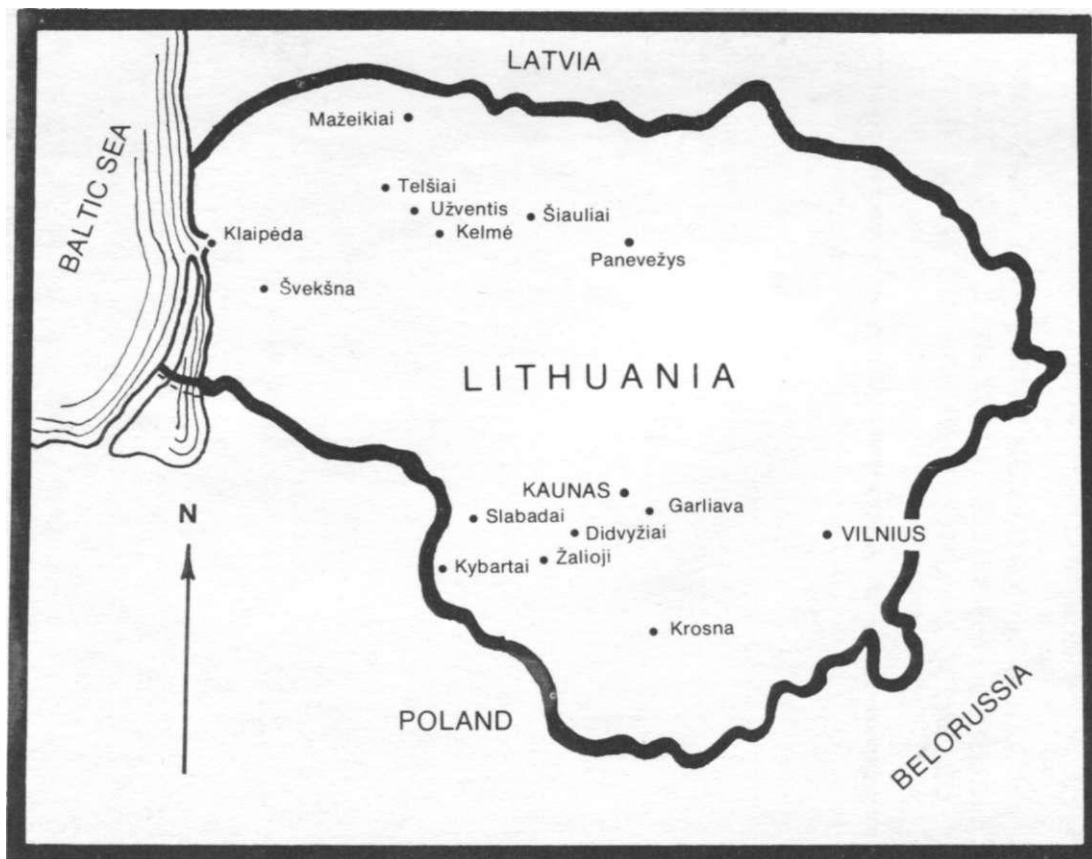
LATVIA

BALTIC SEA

Mažeikiai

Telšiai

Užventis

Šiauliai

Klaipėda

Kelmė

Panevežys

Švekšna

LITHUANIA

N

KAUNAS

Garliava

Slabadai

Didvyžiai

VILNIUS

Kybartai

Žalioji

Krosna

POLAND

BELORUSSIA